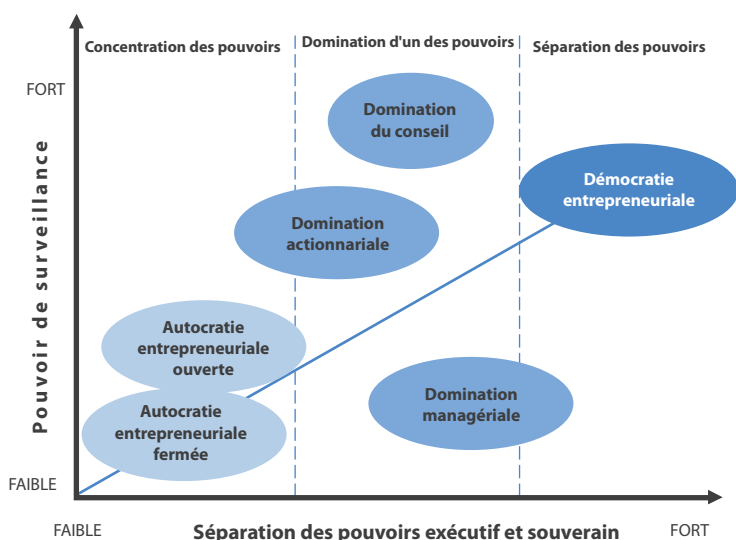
Concentration des pouvoirs

Domination d'un des pouvoirs

Séparation des pouvoirs

FORT

Pouvoir de surveillance

Domination du conseil

Démocratie entrepreneuriale

Domination actionnariale

Autocratie entrepreneuriale ouverte

Domination managériale

Autocratie entrepreneuriale fermée

FAIBLE

FAIBLE

Séparation des pouvoirs exécutif et souverain

FORT